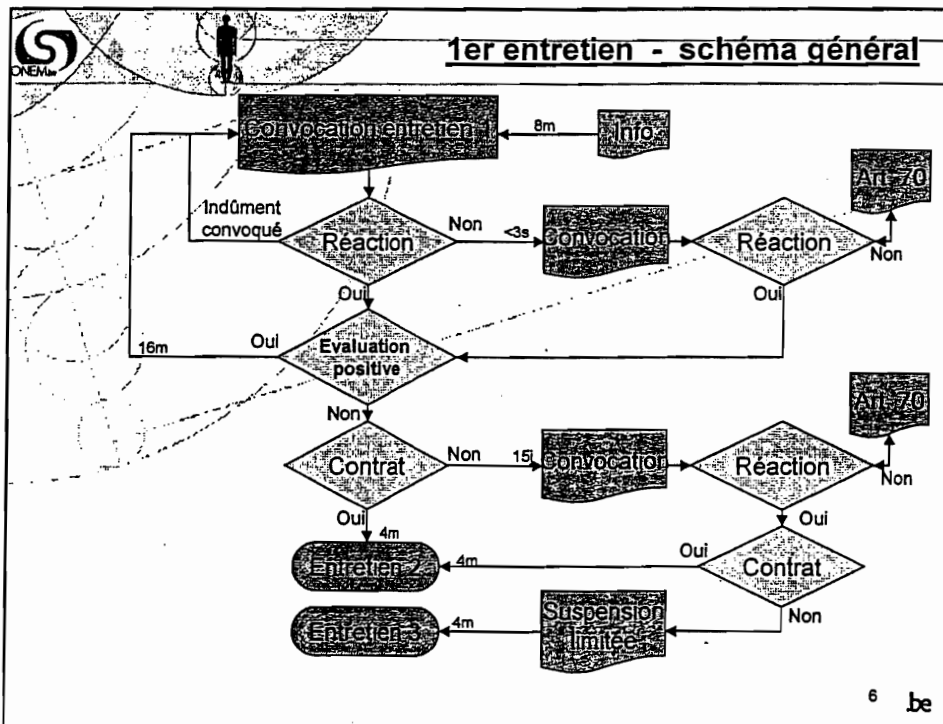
ONEM.be

1er entretien - schéma général

Convocation entretien 1

8m

Info

Indûment convoqué

Réaction

Non

<3s

Convocation

Réaction

Art 70

Non

Oui

Oui

16m

Oui

Evaluation positive

Non

Contrat

Non

15j

Convocation

Réaction

Art 70

Non

Oui

4m

Oui

Entretien 2

4m

Oui

Contrat

Non

Entretien 3

4m

Suspension limitée

6

.be